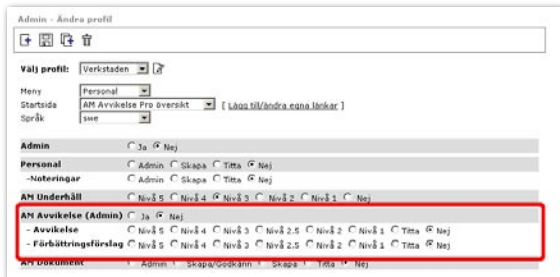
Admin - Ändra profil

Välj profil: Verkstaden

Meny Personal
Startsida AM Avvikelse Pro översikt [ Lägg till/ändra egna länkar ]
Språk swe

Admin ○ Ja ● Nej

Personal ○ Admin ○ Skapa ○ Titta ● Nej
-Noteringar ○ Admin ○ Skapa ○ Titta ● Nej

AM Underhåll ○ Nivå 5 ○ Nivå 4 ● Nivå 3 ○ Nivå 2 ○ Nivå 1 ○ Nej

AM Avvikelse (Admin) ○ Ja ● Nej
- Avvikelse ○ Nivå 5 ○ Nivå 4 ○ Nivå 3 ○ Nivå 2.5 ○ Nivå 2 ○ Nivå 1 ○ Titta ● Nej
- Förbättringsförslag ○ Nivå 5 ○ Nivå 4 ○ Nivå 3 ○ Nivå 2.5 ○ Nivå 2 ○ Nivå 1 ○ Titta ● Nej

AM Dokument ○ Admin ○ Skapa/Godkänn ○ Skapa ○ Titta ● Nej